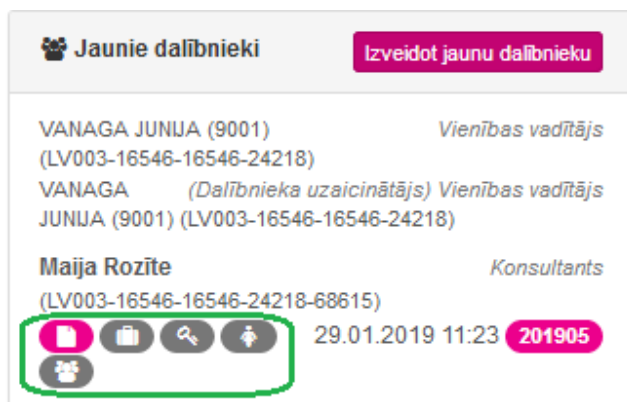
Jaunie dalībnieki

Izveidot jaunu dalībnieku

VANAGA JUNIJA (9001) (LV003-16546-16546-24218) Vienības vadītājs

VANAGA JUNIJA (9001) (LV003-16546-16546-24218) (Dalībnieka uzaicinātājs) Vienības vadītājs

Maija Rozīte (LV003-16546-16546-24218-68615) Konsultants

29.01.2019 11:23 201905